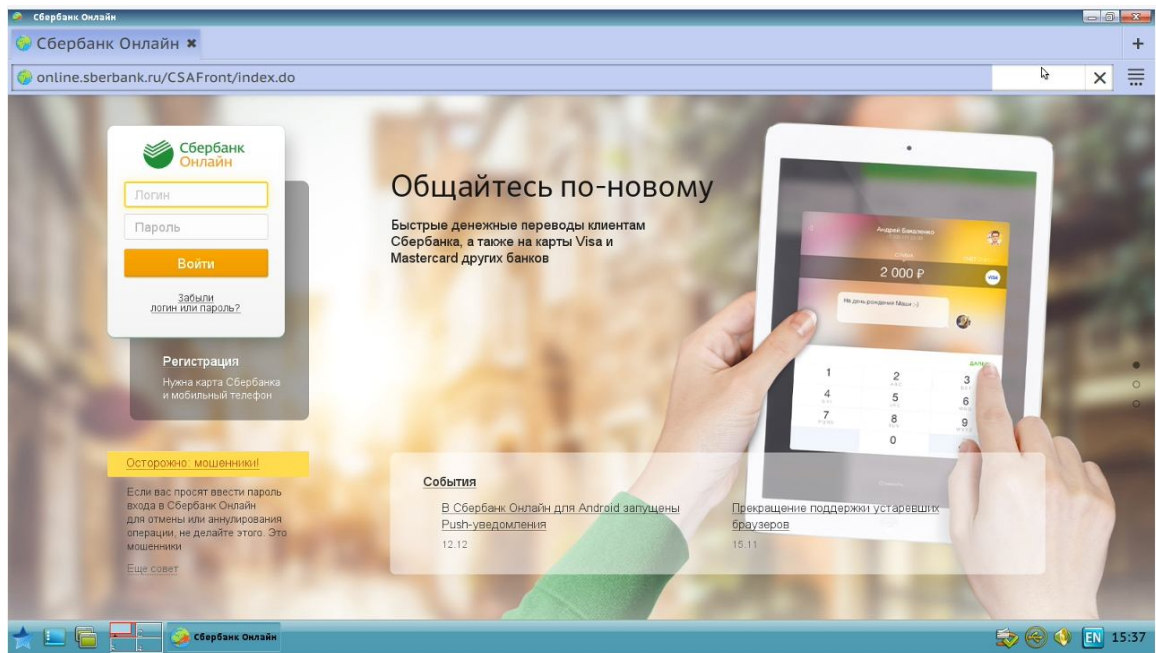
Сбербанк Онлайн

Сбербанк Онлайн ✖

online.sberbank.ru/CSAFront/index.do

Сбербанк Онлайн

Логин

Пароль

Войти

Забыли логин или пароль?

Регистрация

Нужна карта Сбербанка и мобильный телефон

Общайтесь по-новому

Быстрые денежные переводы клиентам Сбербанка, а также на карты Visa и Mastercard других банков

Андрей Бакаленко

2 000 ₽

VISA

Не день рождения Маши :-)

1
2
3
4
5
6
7
8
9
0

Осторожно: мошенники!

Если вас просят ввести пароль входа в Сбербанк Онлайн для отмены или аннулирования операции, не делайте этого. Это мошенники

Еще совет

События

В Сбербанк Онлайн для Android запущены Push-уведомления

12.12

Прекращение поддержки устаревших браузеров

15.11

Сбербанк Онлайн

EN 15:37